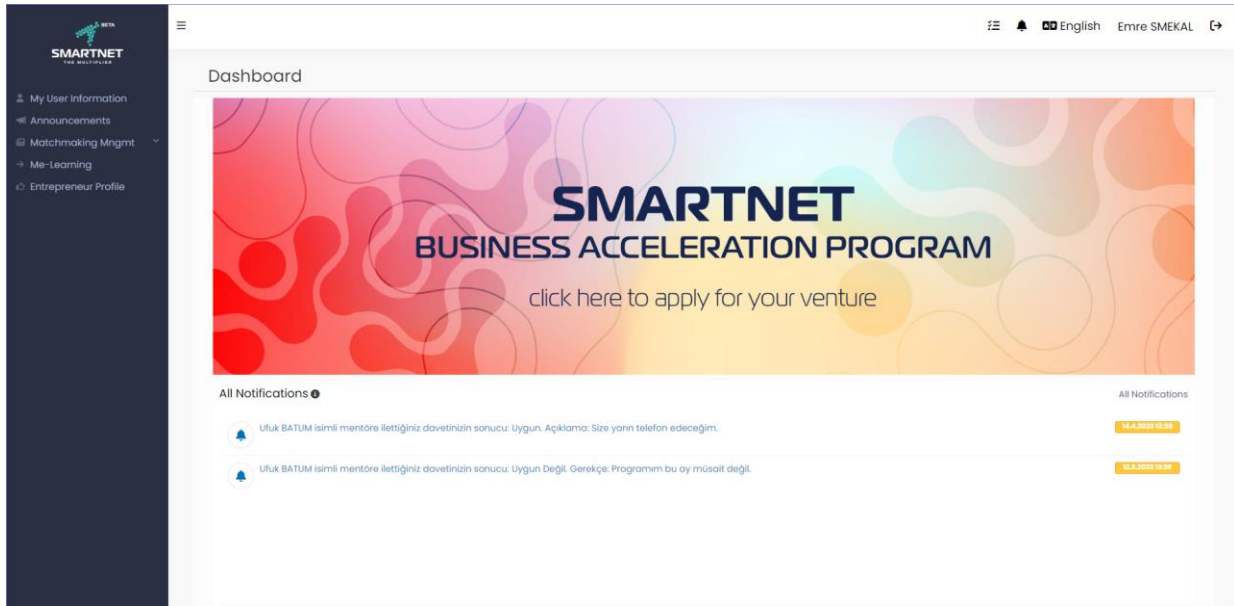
BETA
SMARTNET
THE MULTIPLIER

My User Information
Announcements
Matchmaking Mngmt
Me-Learning
Entrepreneur Profile

English Emre SMEKAL

Dashboard

SMARTNET
BUSINESS ACCELERATION PROGRAM
click here to apply for your venture

All Notifications

All Notifications

Ufuk BATUM isimli mentöre ilettiğiniz davetinizin sonucu: Uygun. Açıklama: Size yarın telefon edeceğim.

14.4.2022 13:55

Ufuk BATUM isimli mentöre ilettiğiniz davetinizin sonucu: Uygun Değil. Gerekçe: Programım bu ay müsait değil.

12.3.2022 13:26